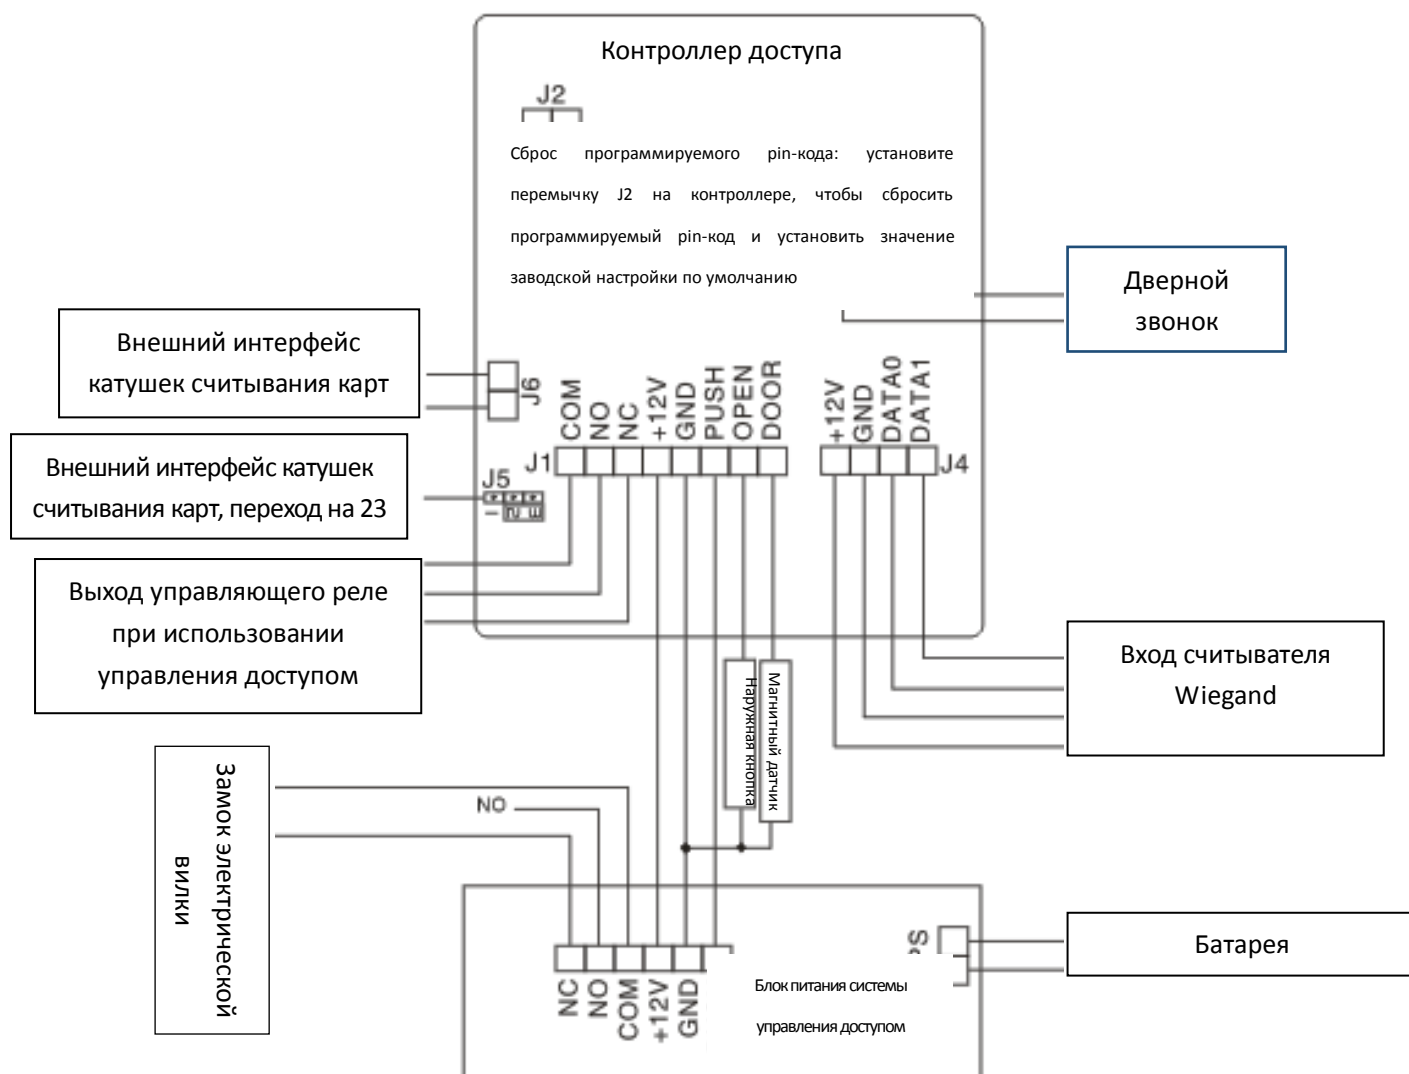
Контроллер доступа

J2

Сброс программируемого pin-кода: установите перемычку J2 на контроллере, чтобы сбросить программируемый pin-код и установить значение заводской настройки по умолчанию

Дверной звонок

Внешний интерфейс катушек считывания карт

J6

COM NO NC +12V GND PUSH OPEN DOOR

+12V GND DATA0 DATA1

J1

J4

Внешний интерфейс катушек считывания карт, переход на 23

J5

Выход управляющего реле при использовании управления доступом

Вход считывателя Wiegand

Наружная кнопка

Магнитный датчик

Замок электрической вилки

NO

NC NO COM +12V GND

Блок питания системы управления доступом

Батарея